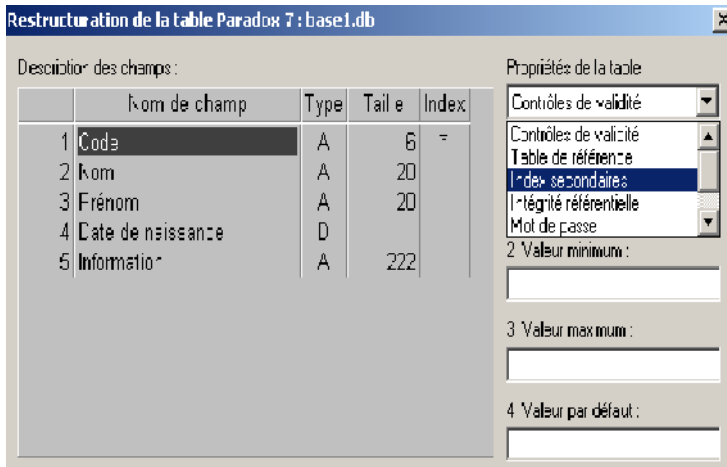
Restructuration de la table Paradox 7 : base1.db

×

Description des champs :

| | Nom de champ | Type | Taille | Index |
|---|---|---|---|---|
| 1 | Code | A | 6 | * |
| 2 | Nom | A | 20 | |
| 3 | Prénom | A | 20 | |
| 4 | Date de naissance | D | | |
| 5 | Information | A | 222 | |

Propriétés de la table

Contrôles de validité

Contrôles de validité
Table de référence
Index secondaires
Intégrité référentielle
Mot de passe

2 Valeur minimum :

3 Valeur maximum :

4 Valeur par défaut :